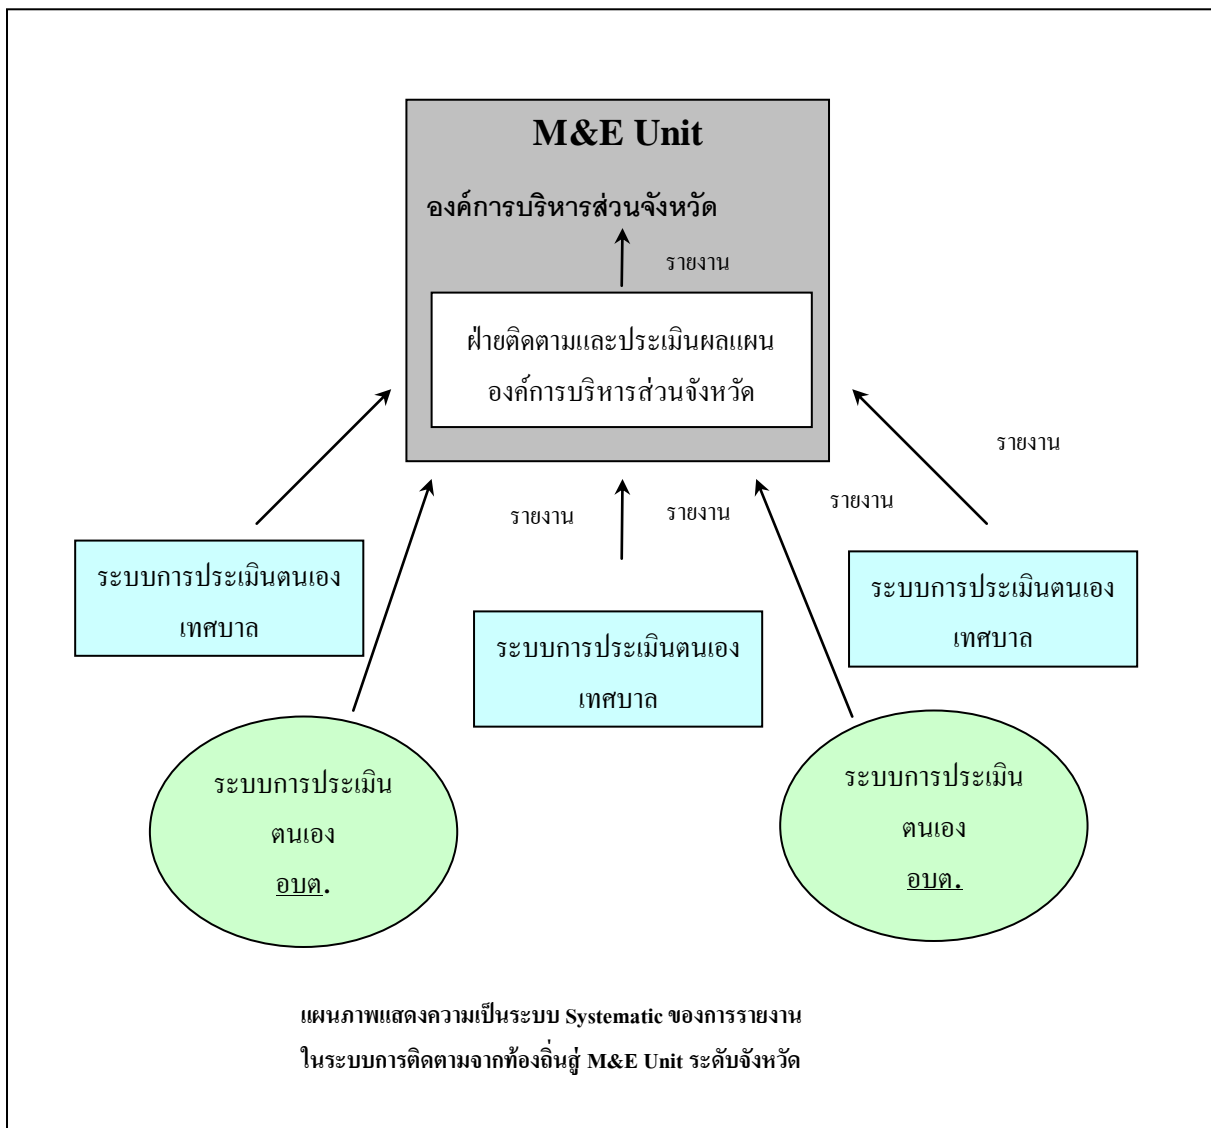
M&E Unit

องค์การบริหารส่วนจังหวัด

รายงาน

ฝ่ายติดตามและประเมินผลแผน องค์การบริหารส่วนจังหวัด

รายงาน

รายงาน

รายงาน

รายงาน

ระบบการประเมินตนเอง เทศบาล

ระบบการประเมินตนเอง เทศบาล

ระบบการประเมินตนเอง เทศบาล

ระบบการประเมิน ตนเอง อบต.

ระบบการประเมิน ตนเอง อบต.

แผนภาพแสดงความเป็นระบบ Systematic ของการรายงาน ในระบบการติดตามจากท้องถิ่นสู่ M&E Unit ระดับจังหวัด